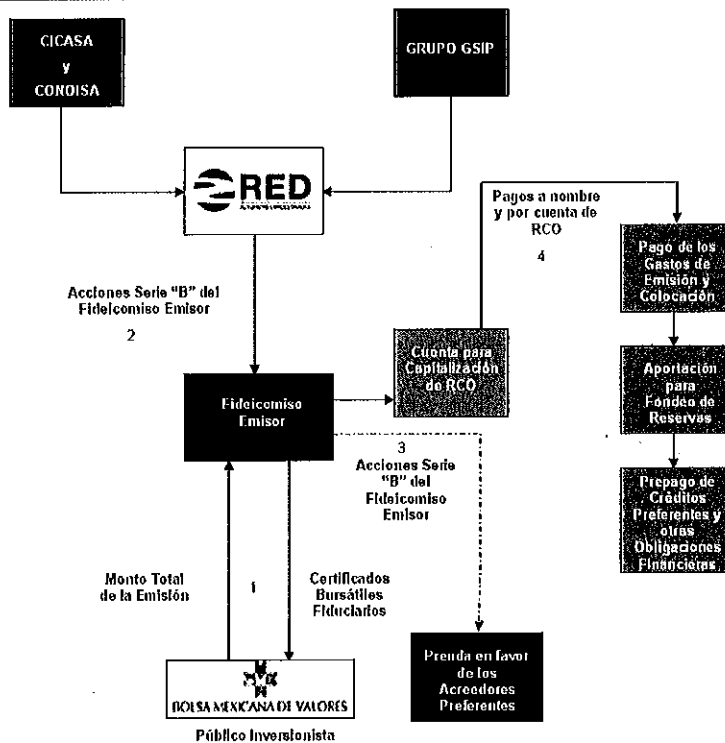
CICASA
y
CONOISA

GRUPO GSIP

RED

Pagos a nombre y por cuenta de RCO

4

Pago de los Gastos de Emisión y Colocación

Acciones Serie "B" del Fideicomiso Emisor

2

Cuenta para Capitalización de RCO

Aportación para Fondeo de Reservas

Fideicomiso Emisor

3
Acciones Serie "B" del Fideicomiso Emisor

Prepago de Créditos Preferentes y otras Obligaciones Financieras

Monto Total de la Emisión

1

Certificados Bursátiles Fiduciarios

Prenda en favor de los Acreedores Preferentes

BOLSA MEXICANA DE VALORES

Público Inversionista